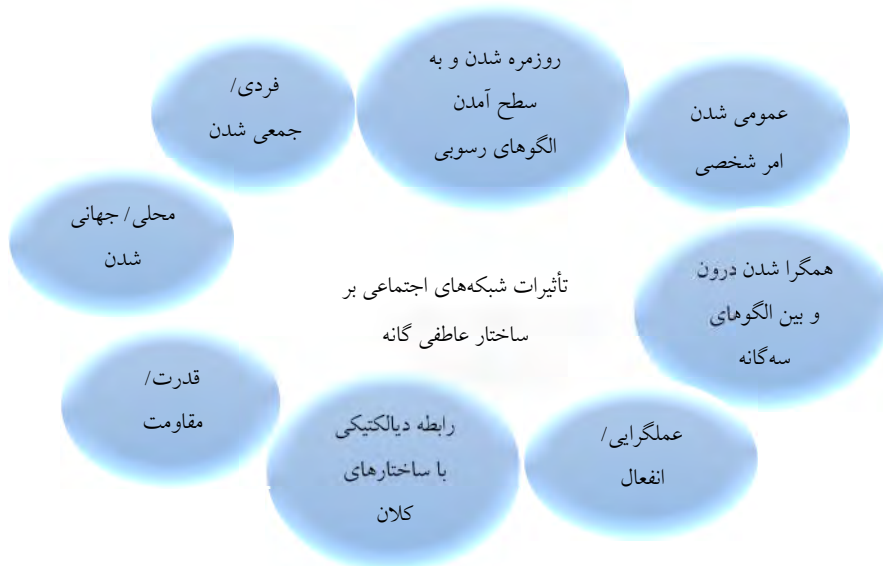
روزمره شدن و به سطح آمدن الگوهای رسوبی

فردی/ جمعی شدن

عمومی شدن امر شخصی

محلی/ جهانی شدن

تأثیرات شبکه‌های اجتماعی بر ساختار عاطفی گانه

همگرا شدن درون و بین الگوهای سه‌گانه

قدرت/ مقاومت

رابطه دیالکتیکی با ساختارهای کلان

عملگرایی/ انفعال